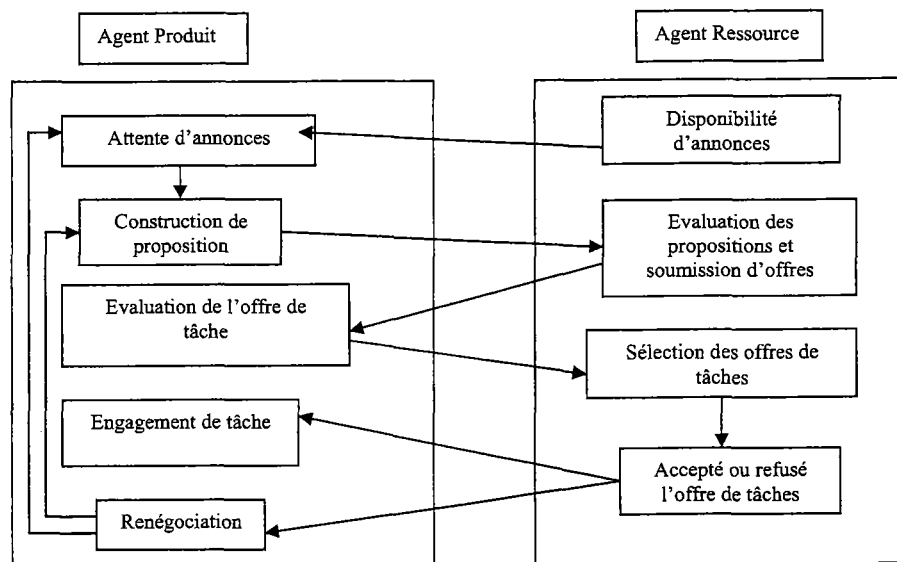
Agent Produit

Agent Ressource

Attente d'annonces

Disponibilité d'annonces

Construction de proposition

Evaluation des propositions et soumission d'offres

Evaluation de l'offre de tâche

Sélection des offres de tâches

Engagement de tâche

Accepté ou refusé l'offre de tâches

Renégociation